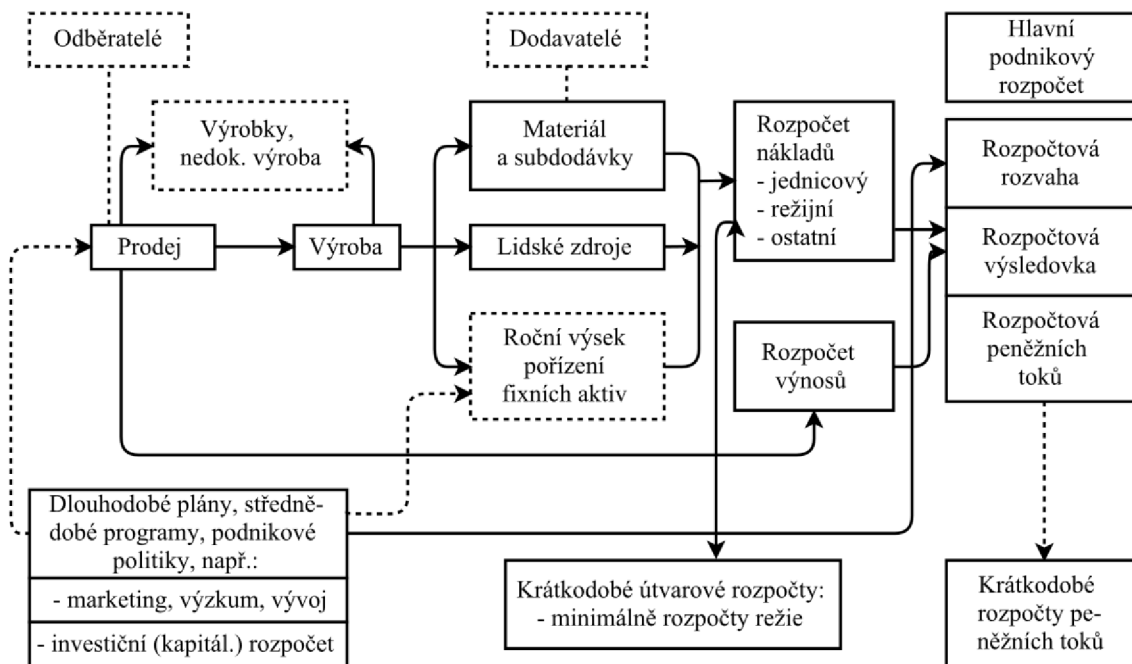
Odběratelé

Dodavatelé

Hlavní podnikový rozpočet

Výrobky, nedok. výroba

Materiál a subdodávky

Rozpočet nákladů
- jednicový
- režijní
- ostatní

Rozpočtová rozvaha

Prodej

Výroba

Lidské zdroje

Rozpočtová výsledovka

Rozpočtová peněžních toků

Roční výsek pořízení fixních aktiv

Rozpočet výnosů

Dlouhodobé plány, střednědobé programy, podnikové politiky, např.:

- marketing, výzkum, vývoj

- investiční (kapitál.) rozpočet

Krátkodobé útvarové rozpočty:
- minimálně rozpočty režie

Krátkodobé rozpočty peněžních toků